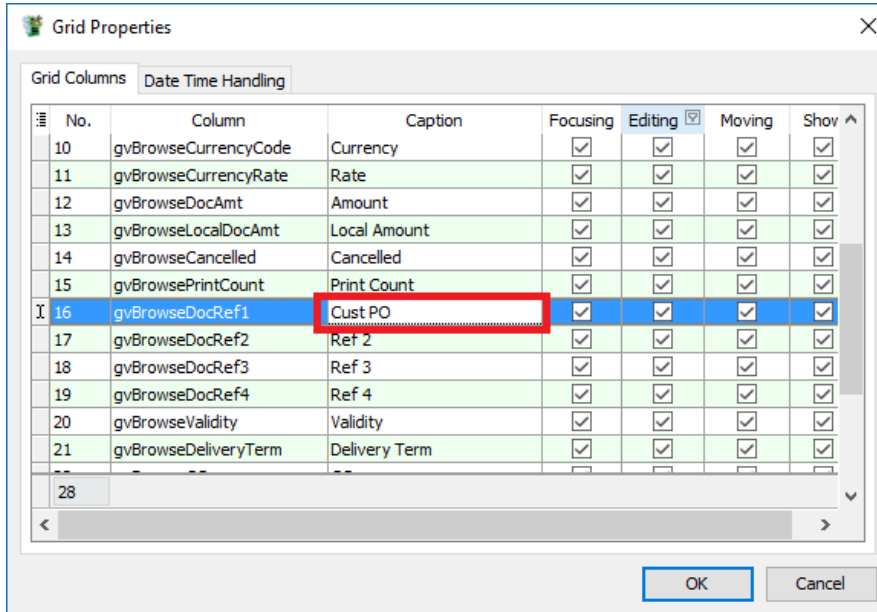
Grid Properties

Grid Columns | Date Time Handling

| No. | Column | Caption | Focusing | Editing | Moving | Show |
|---|---|---|---|---|---|---|
| 10 | gvBrowseCurrencyCode | Currency | | | | |
| 11 | gvBrowseCurrencyRate | Rate | | | | |
| 12 | gvBrowseDocAmt | Amount | | | | |
| 13 | gvBrowseLocalDocAmt | Local Amount | | | | |
| 14 | gvBrowseCancelled | Cancelled | | | | |
| 15 | gvBrowsePrintCount | Print Count | | | | |
| 16 | gvBrowseDocRef1 | Cust PO | | | | |
| 17 | gvBrowseDocRef2 | Ref 2 | | | | |
| 18 | gvBrowseDocRef3 | Ref 3 | | | | |
| 19 | gvBrowseDocRef4 | Ref 4 | | | | |
| 20 | gvBrowseValidity | Validity | | | | |
| 21 | gvBrowseDeliveryTerm | Delivery Term | | | | |

28

OK Cancel